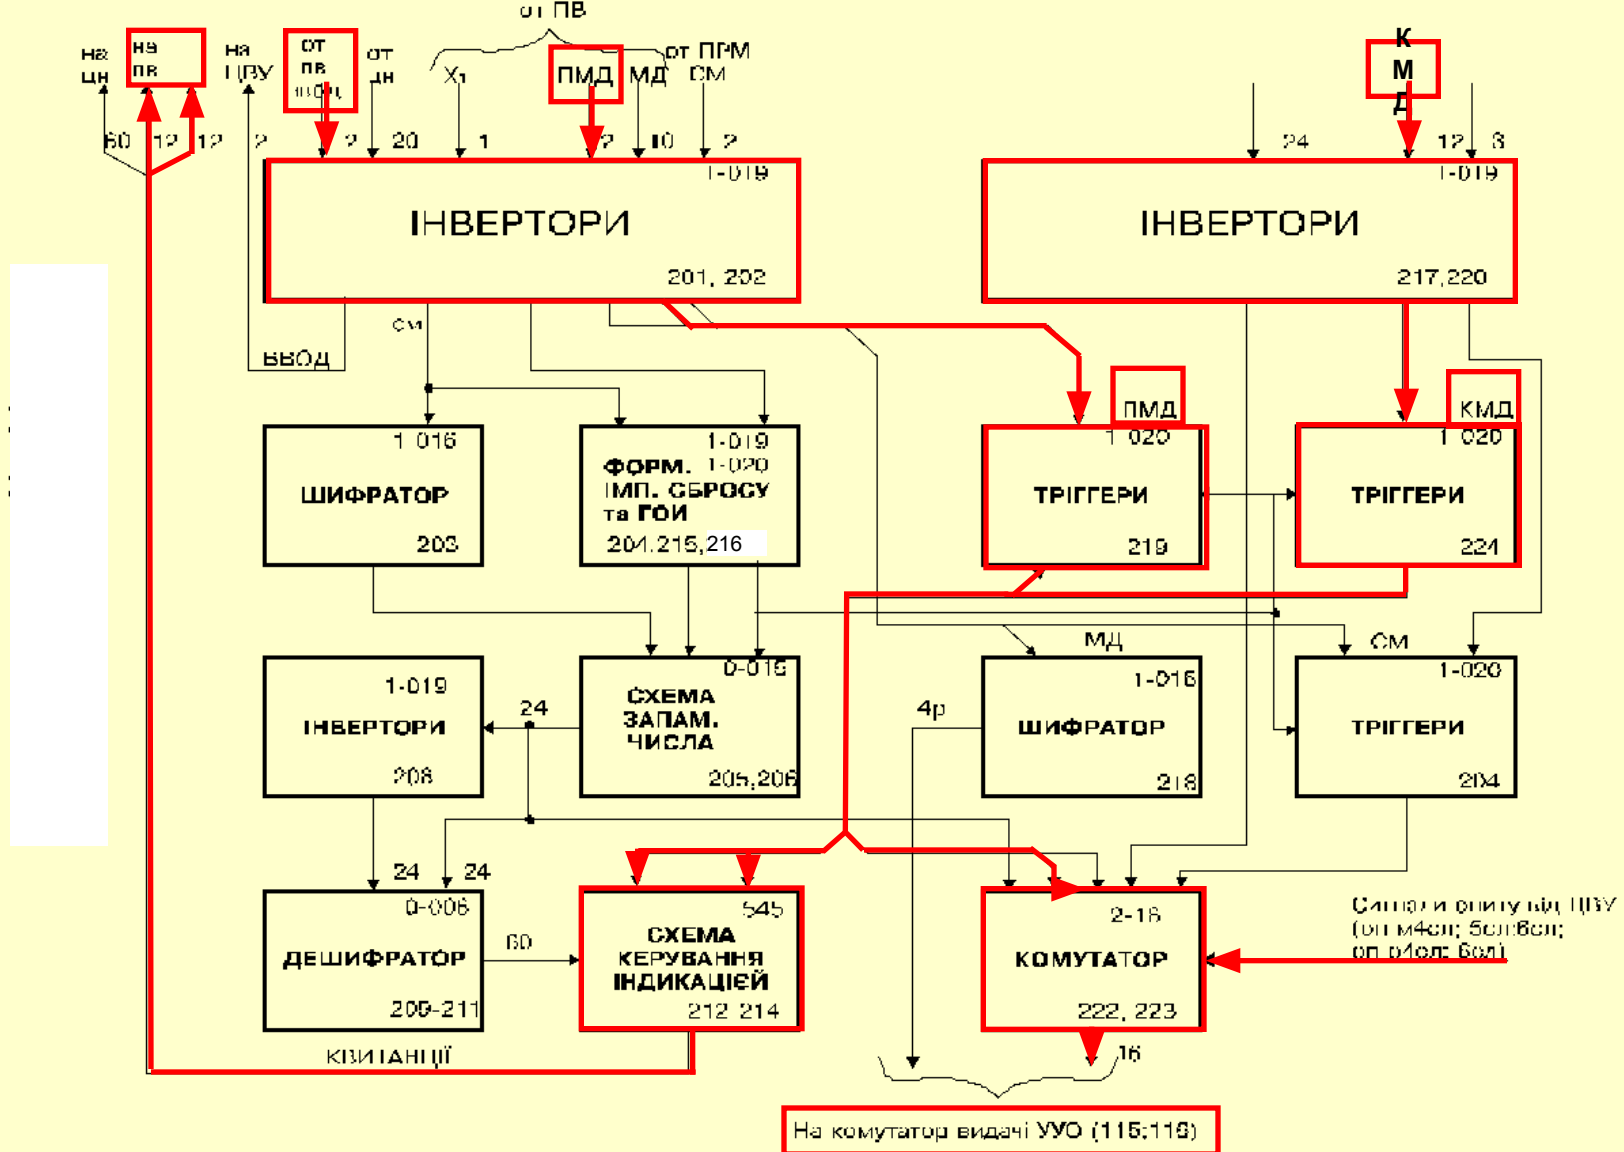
от ПВ

на ЦН
на ПВ
на ЦВУ
от ПВ (ФОК)
от ЦН
$X_1$
ПМД
МД
от ПРМ СМ

60 12 12 2 2 20 1 2 10 2

1-019
ІНВЕРТОРИ
201, 202

24
К М Д
12 3
1-019
ІНВЕРТОРИ
217,220

СМ
ВВОД

1-016
ШИФРАТОР
203

1-019
ФОРМ. 1-020
ІМП. СБРОСУ
та ГОИ
204,215,216

ПМД
1-020
ТРІГГЕРИ
219

КМД
1-020
ТРІГГЕРИ
224

1-019
ІНВЕРТОРИ
208

24

0-019
СХЕМА
ЗАПАМ.
ЧИСЛА
205,206

МД
4р
1-016
ШИФРАТОР
218

СМ
1-020
ТРІГГЕРИ
204

24 24
0-006
ДЕШИФРАТОР
209-211

60

545
СХЕМА
КЕРУВАННЯ
ІНДИКАЦІЄЮ
212 214

2-16
КОМУТАТОР
222, 223

Сигнали опиту від ЦВУ
(оп м4ол; 5ол;6ол;
оп р4ол; 6ол)

КВИТАНЦІЇ

16

На комутатор видачі УУО (115;116)